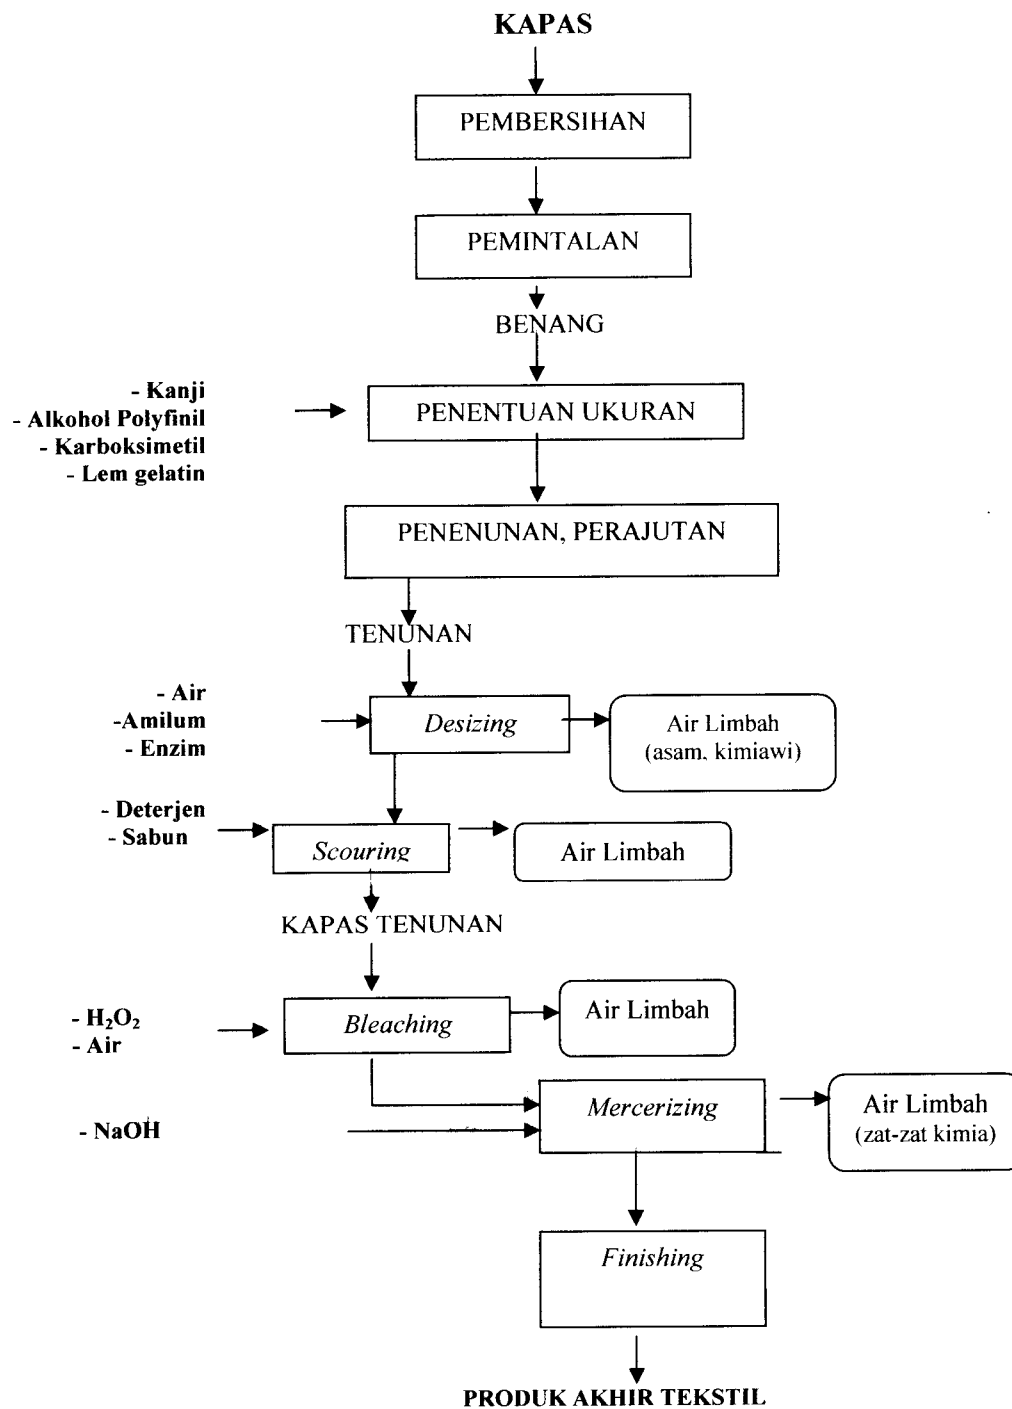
KAPAS

PEMBERSIHAN

PEMINTALAN

BENANG

- Kanji
- Alkohol Polyfinil
- Karboksimetil
- Lem gelatin

PENENTUAN UKURAN

PENENUNAN, PERAJUTAN

TENUNAN

- Air
-Amilum
- Enzim

Desizing

Air Limbah (asam, kimiawi)

- Deterjen
- Sabun

Scouring

Air Limbah

KAPAS TENUNAN

- $H_2O_2$
- Air

Bleaching

Air Limbah

- NaOH

Mercerizing

Air Limbah (zat-zat kimia)

Finishing

PRODUK AKHIR TEKSTIL